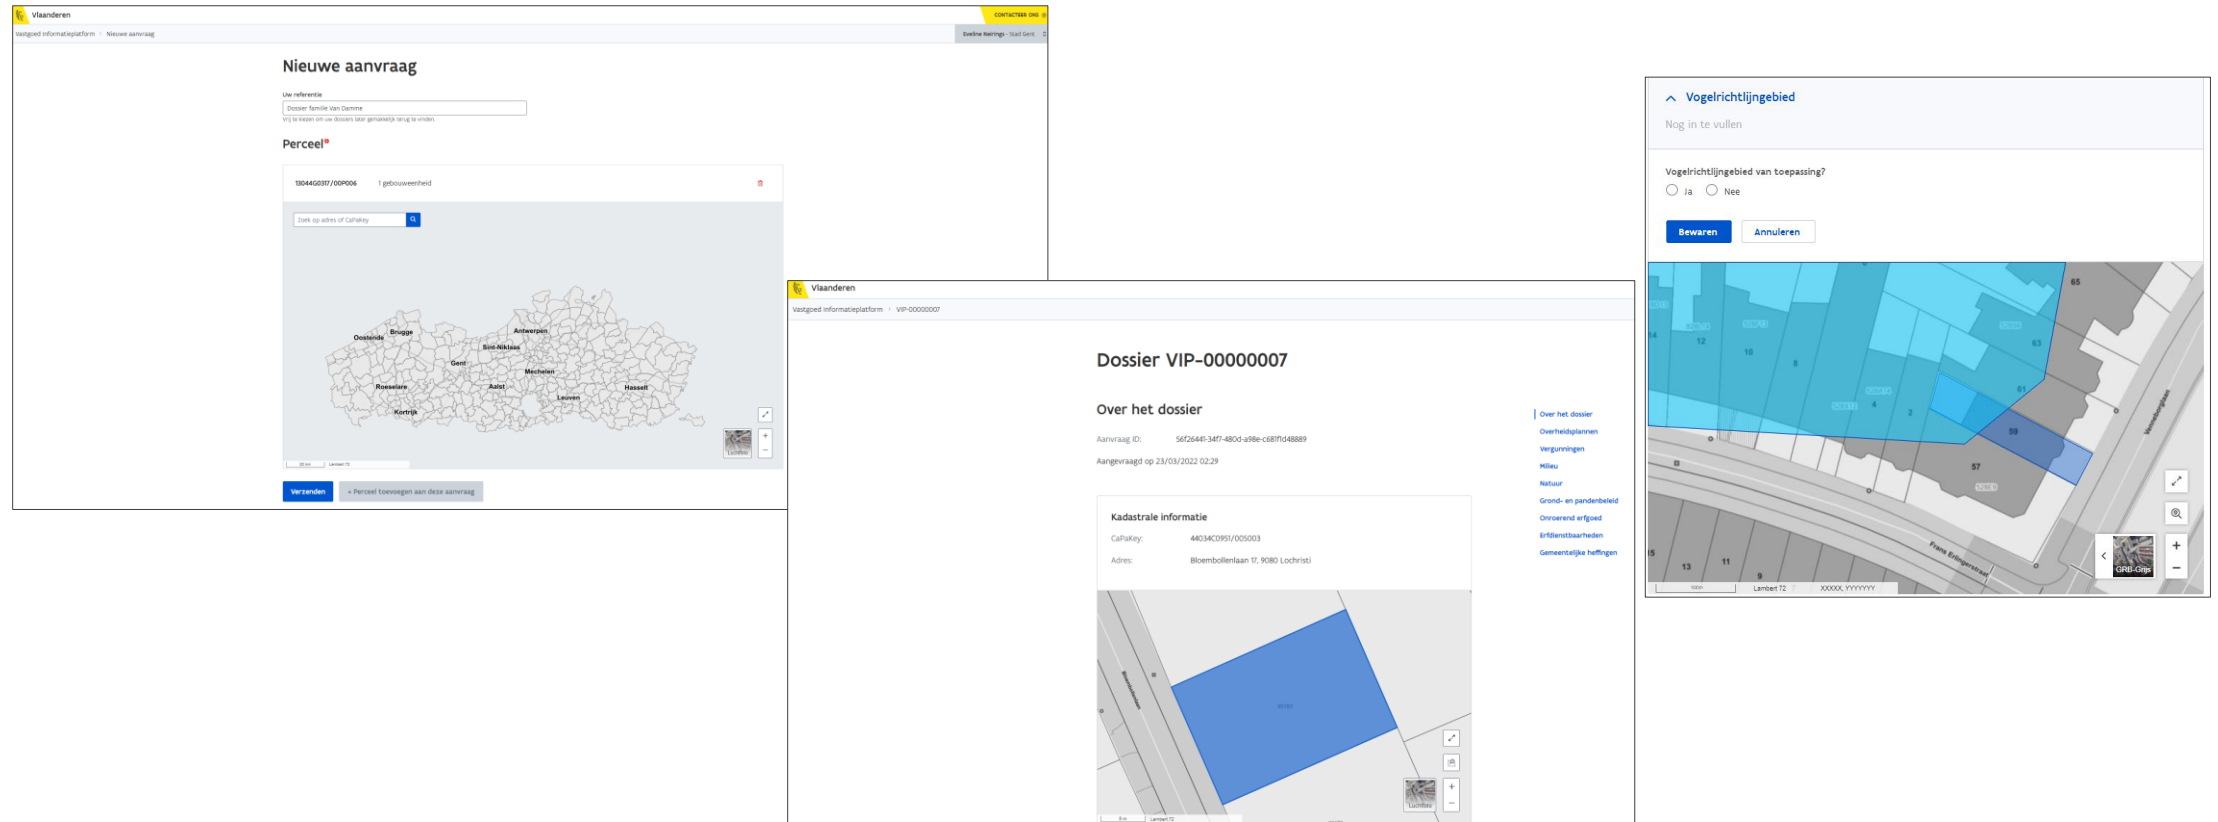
Vlaanderen

CONTACTEER ONS

Vastgoed informatieplatform > Nieuwe aanvraag

Eveline Nieirings - Stad Gent

Nieuwe aanvraag

Uw referentie

Dossier familie Van Damme

Vrij te kiezen om uw dossiers later gemakkelijk terug te vinden.

Perceel*

13044G0317/00P006 1 gebouweenheid

Zoek op adres of CaPaKey

Oostende
Brugge
Antwerpen
Sint-Niklaas
Gent
Mechelen
Roeselare
Aalst
Hasselt
Leuven
Kortrijk

Luchtfoto

Lambert 72

Verzenden

+ Perceel toevoegen aan deze aanvraag

Vlaanderen

Vastgoed informatieplatform > VIP-00000007

Dossier VIP-00000007

Over het dossier

Aanvraag ID: 56f26441-34f7-480d-a98e-c681f1d48889

Aangevraagd op 23/03/2022 02:29

Kadastrale informatie

CaPaKey: 44034C0951/00S003

Adres: Bloembollenlaan 17, 9080 Lochristi

Luchtfoto

Lambert 72

Over het dossier
Overheidsplannen
Vergunningen
Milieu
Natuur
Grond- en pandenbeleid
Onroerend erfgoed
Erfdienstbaarheden
Gemeentelijke heffingen

Vogelrichtlijngebied

Nog in te vullen

Vogelrichtlijngebied van toepassing?

Ja Nee

Bewaren Annuleren

65
12
10
8
63
61
4
2
59
57
13
11
9
Frans Erlingerstraat

GRB-Grijs

Lambert 72

XXXXX, YYYYYYY